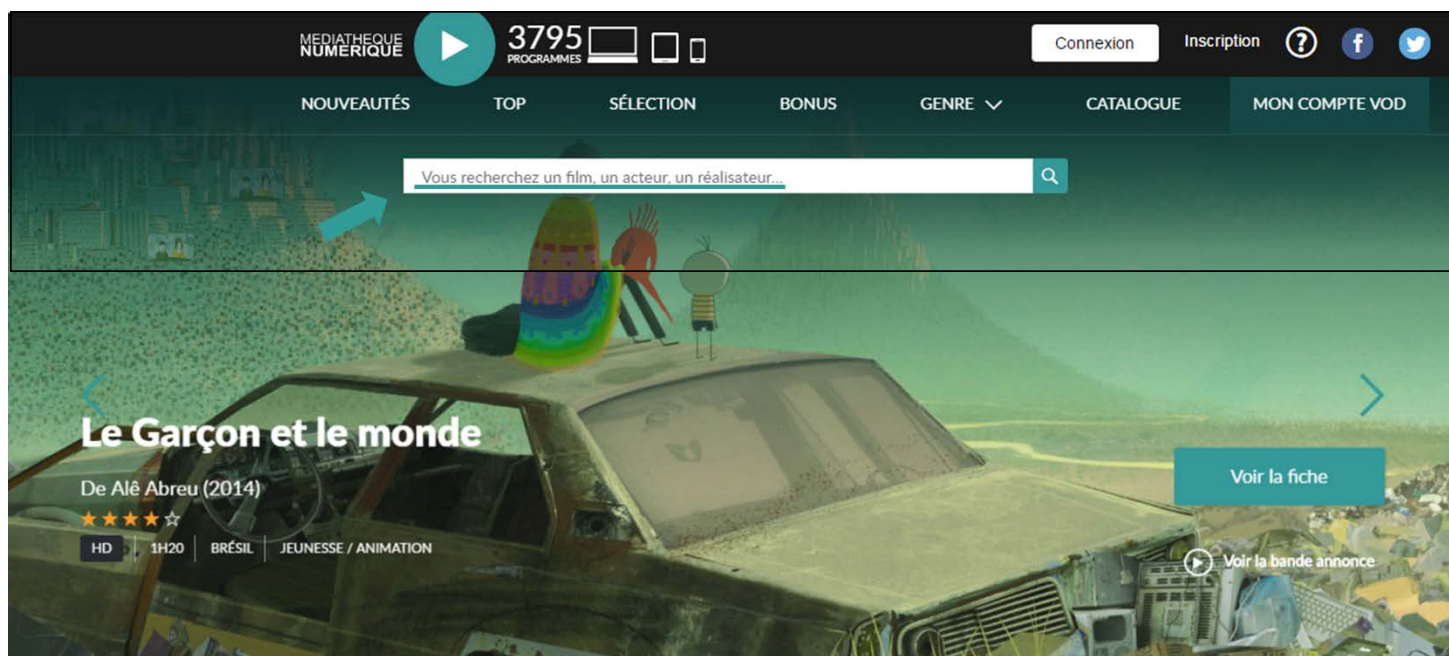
MEDIATHEQUE NUMERIQUE 3795 PROGRAMMES

Connexion Inscription ?

NOUVEAUTÉS TOP SÉLECTION BONUS GENRE CATALOGUE MON COMPTE VOD

Vous recherchez un film, un acteur, un réalisateur...

Le Garçon et le monde

De Alê Abreu (2014)

★★★★☆

HD | 1H20 | BRÉSIL | JEUNESSE / ANIMATION

Voir la fiche

Voir la bande annonce